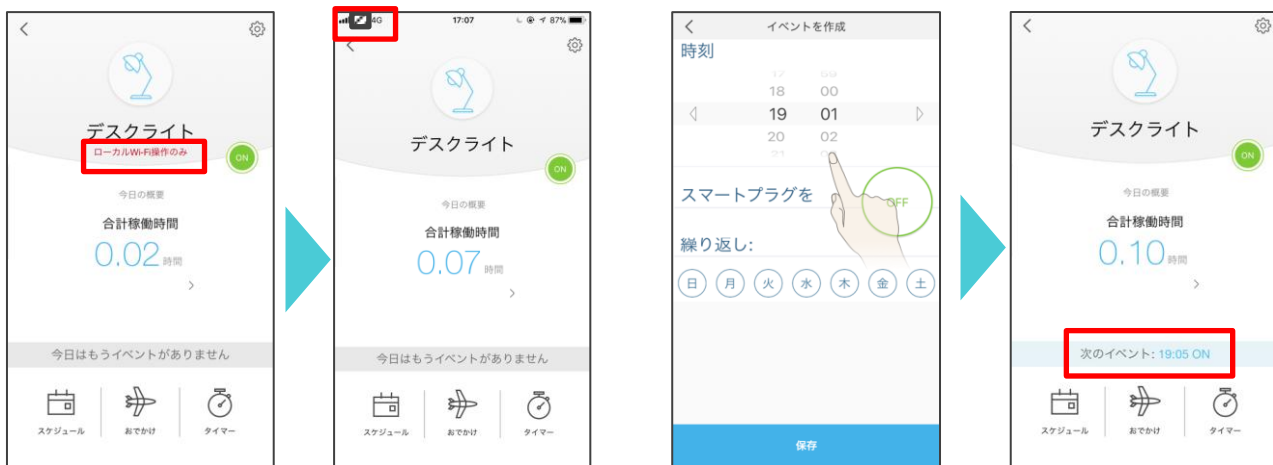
デスクライト
ローカルWi-Fi操作のみ
ON
今日の概要
合計稼働時間
0.02時間
今日はもうイベントがありません
スケジュール
おでかけ
タイマー

4G 17:07 87%
デスクライト
ON
今日の概要
合計稼働時間
0.07時間
今日はもうイベントがありません
スケジュール
おでかけ
タイマー

イベントを作成
時刻
17 59
18 00
19 01
20 02
スマートプラグを
OFF
繰り返し:
日 月 火 水 木 金 土
保存

デスクライト
ON
今日の概要
合計稼働時間
0.10時間
次のイベント: 19:05 ON
スケジュール
おでかけ
タイマー